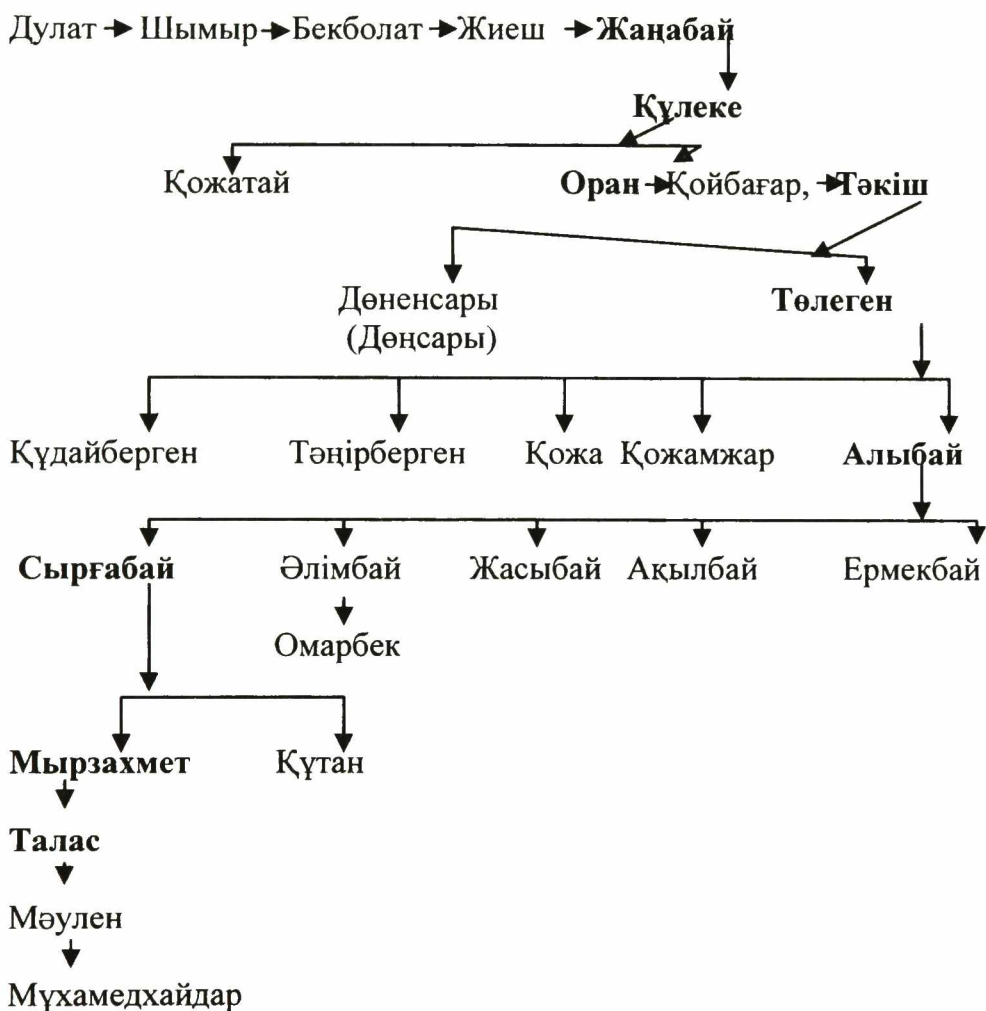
Дулат → Шымыр → Бекболат → Жиеш → Жаңабай

Күлеке

Қожатай

Оран → Қойбағар, → Тәкіш

Дөненсары (Дөңсары)

Төлеген

Құдайберген

Тәңірберген

Қожа

Қожамжар

Алыбай

Сырғабай

Әлімбай

Омарбек

Жасыбай

Ақылбай

Ермекбай

Мырзахмет

Құтан

Талас

Мәулен

Мұхамедхайдар